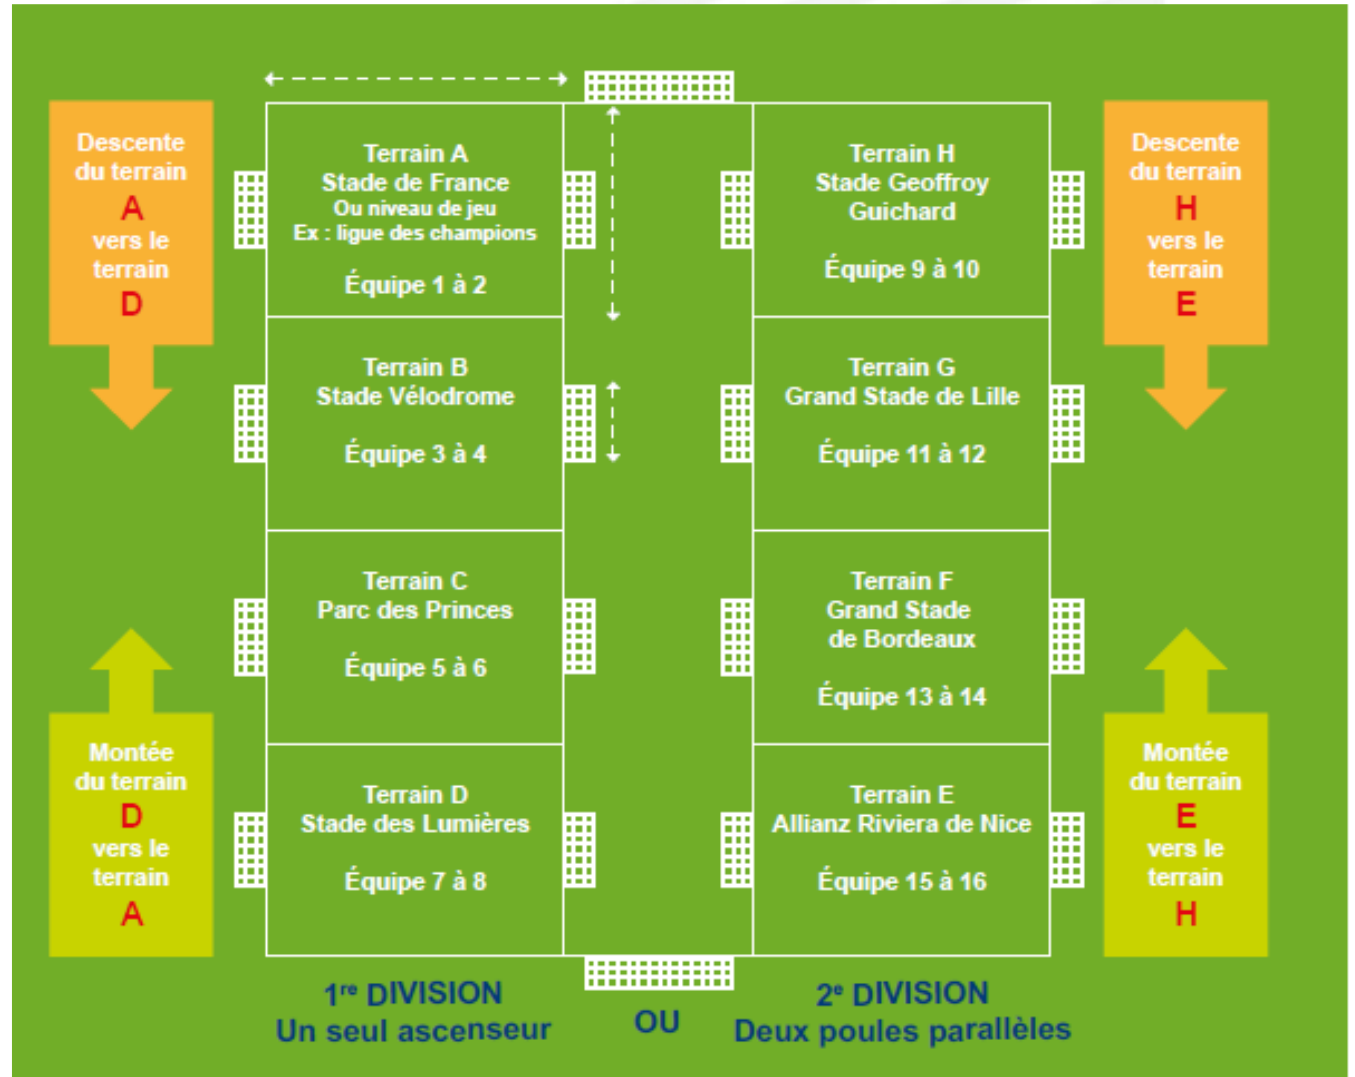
Descente du terrain A vers le terrain D

Terrain A
Stade de France
Ou niveau de jeu
Ex : ligue des champions

Équipe 1 à 2

Terrain H
Stade Geoffroy Guichard

Équipe 9 à 10

Descente du terrain H vers le terrain E

Terrain B
Stade Vélodrome

Équipe 3 à 4

Terrain G
Grand Stade de Lille

Équipe 11 à 12

Terrain C
Parc des Princes

Équipe 5 à 6

Terrain F
Grand Stade de Bordeaux

Équipe 13 à 14

Montée du terrain D vers le terrain A

Terrain D
Stade des Lumières

Équipe 7 à 8

Terrain E
Allianz Riviera de Nice

Équipe 15 à 16

Montée du terrain E vers le terrain H

1$^{re}$ DIVISION
Un seul ascenseur

OU

2$^{e}$ DIVISION
Deux poules parallèles